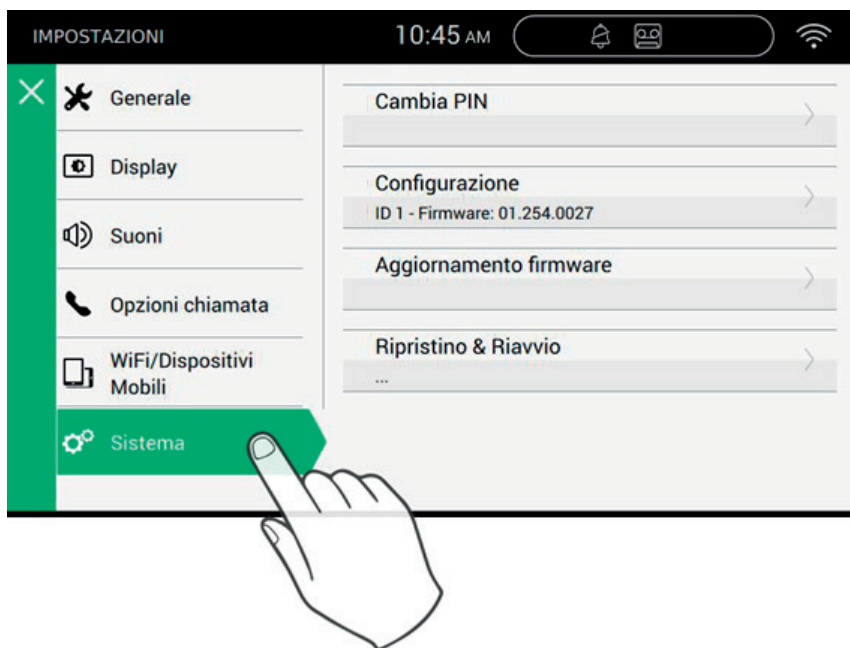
IMPOSTAZIONI
10:45 AM

Generale
Display
Suoni
Opzioni chiamata
WiFi/Dispositivi Mobili
Sistema

Cambia PIN

Configurazione
ID 1 - Firmware: 01.254.0027

Aggiornamento firmware

Ripristino & Riavvio
...